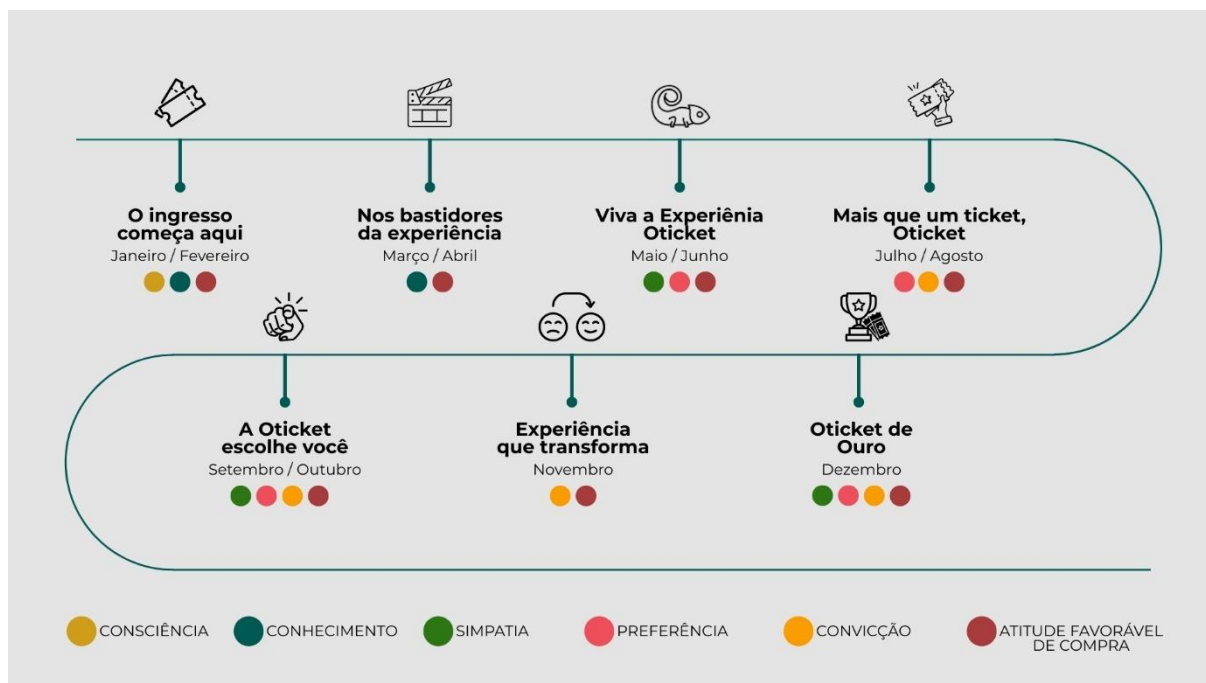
O ingresso começa aqui
Janeiro / Fevereiro

Nos bastidores da experiência
Março / Abril

Viva a Experiênia Oticket
Maio / Junho

Mais que um ticket, Oticket
Julho / Agosto

A Oticket escolhe você
Setembro / Outubro

Experiência que transforma
Novembro

Oticket de Ouro
Dezembro

CONSCIÊNCIA
CONHECIMENTO
SIMPATIA
PREFERÊNCIA
CONVICÇÃO
ATITUDE FAVORÁVEL DE COMPRA